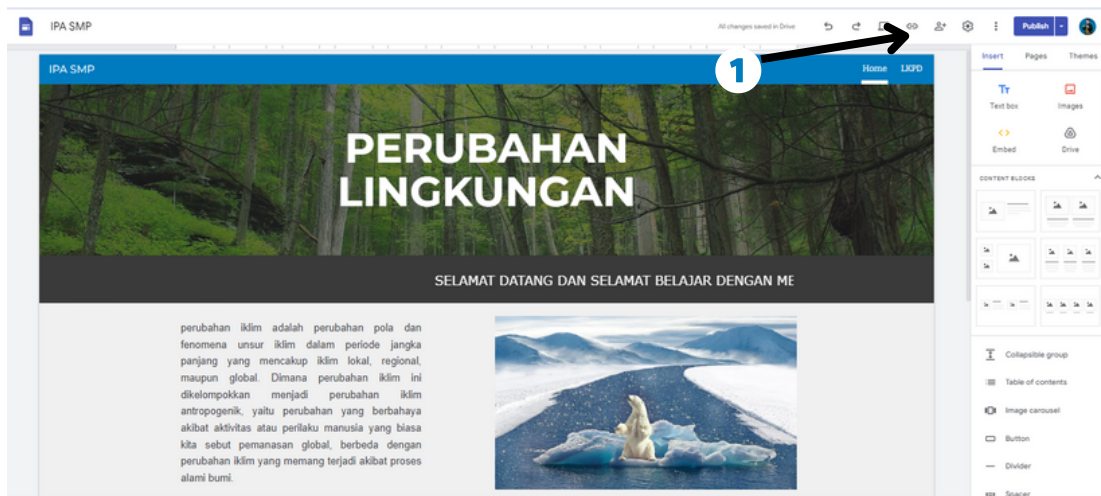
IPA SMP

All changes saved in Drive

Publish

1

Insert Pages Themes

Text box Images

Embed Drive

CONTENT BLOCKS

IPA SMP

Home LKPD

PERUBAHAN LINGKUNGAN

SELAMAT DATANG DAN SELAMAT BELAJAR DENGAN ME

perubahan iklim adalah perubahan pola dan fenomena unsur iklim dalam periode jangka panjang yang mencakup iklim lokal, regional, maupun global. Dimana perubahan iklim ini dikelompokkan menjadi perubahan iklim antropogenik, yaitu perubahan yang berbahaya akibat aktivitas atau perilaku manusia yang biasa kita sebut pemanasan global, berbeda dengan perubahan iklim yang memang terjadi akibat proses alami bumi.

Collapsible group

Table of contents

Image carousel

Button

Divider

Spacer